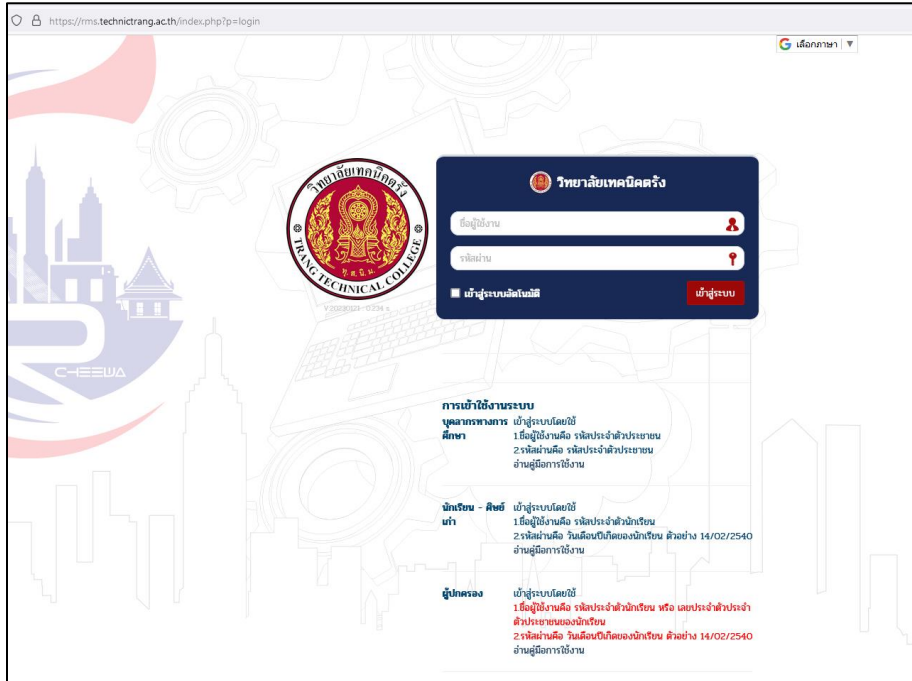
https://rms.technictrang.ac.th/index.php?p=login

เลือกภาษา ▼

วิทยาลัยเทคนิคตรัง
TRANG TECHNICAL COLLEGE
V.2020021 - 0.234 s

C-EEWA

วิทยาลัยเทคนิคตรัง

ชื่อผู้ใช้งาน

รหัสผ่าน

เข้าสู่ระบบอัตโนมัติ

เข้าสู่ระบบ

การเข้าใช้งานระบบ

บุคลากรทางการศึกษา
เข้าสู่ระบบโดยใช้
1.ชื่อผู้ใช้งานคือ รหัสประจำตัวประชาชน
2.รหัสผ่านคือ รหัสประจำตัวประชาชน
อ่านคู่มือการใช้งาน

นักเรียน - ศิษย์เก่า
เข้าสู่ระบบโดยใช้
1.ชื่อผู้ใช้งานคือ รหัสประจำตัวนักเรียน
2.รหัสผ่านคือ วันเดือนปีเกิดของนักเรียน ตัวอย่าง 14/02/2540
อ่านคู่มือการใช้งาน

ผู้ปกครอง
เข้าสู่ระบบโดยใช้
1.ชื่อผู้ใช้งานคือ รหัสประจำตัวนักเรียน หรือ เลขประจำตัวประจำตัวประชาชนของนักเรียน
2.รหัสผ่านคือ วันเดือนปีเกิดของนักเรียน ตัวอย่าง 14/02/2540
อ่านคู่มือการใช้งาน